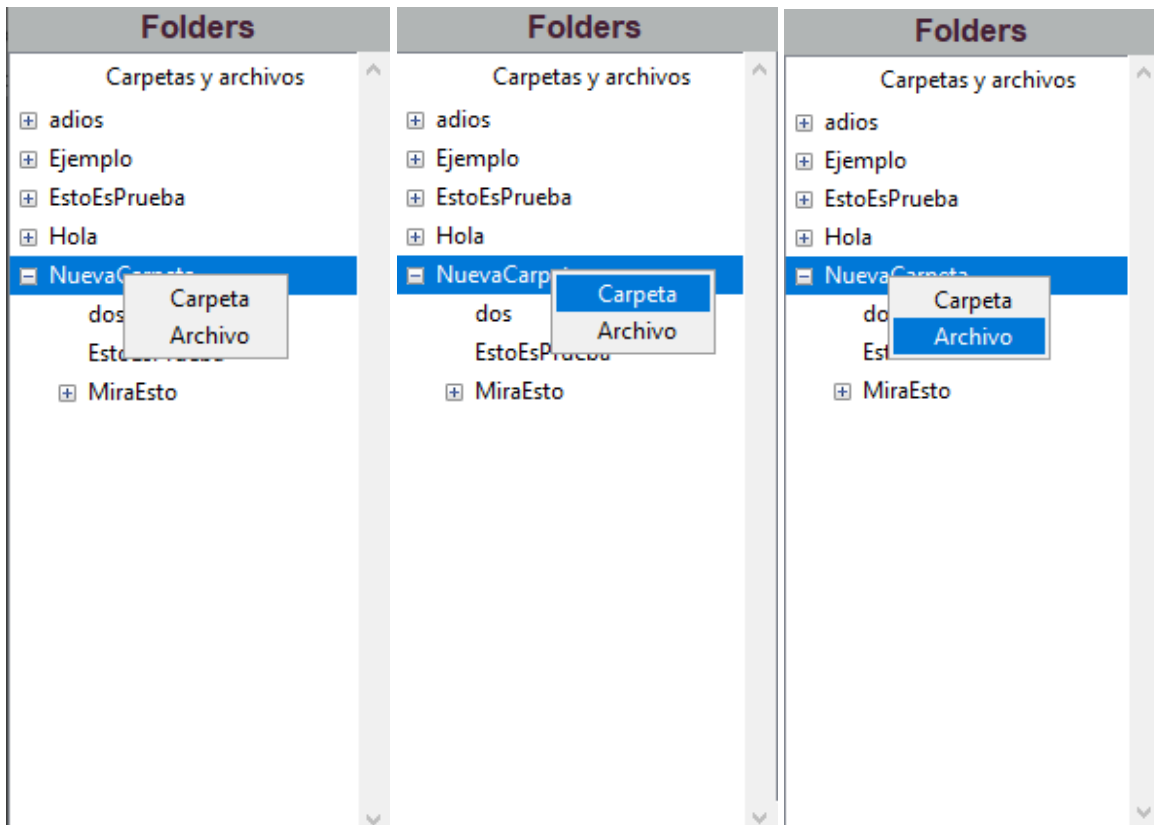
Folders

Carpetas y archivos

adios
Ejemplo
EstoEsPrueba
Hola
NuevaCarpeta
dos
EstoEsPrueba
MiraEsto

Carpeta
Archivo

Folders

Carpetas y archivos

adios
Ejemplo
EstoEsPrueba
Hola
NuevaCarp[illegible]
dos
EstoEsPrueba
MiraEsto

Carpeta
Archivo

Folders

Carpetas y archivos

adios
Ejemplo
EstoEsPrueba
Hola
NuevaCarpeta
do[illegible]
Est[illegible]
MiraEsto

Carpeta
Archivo